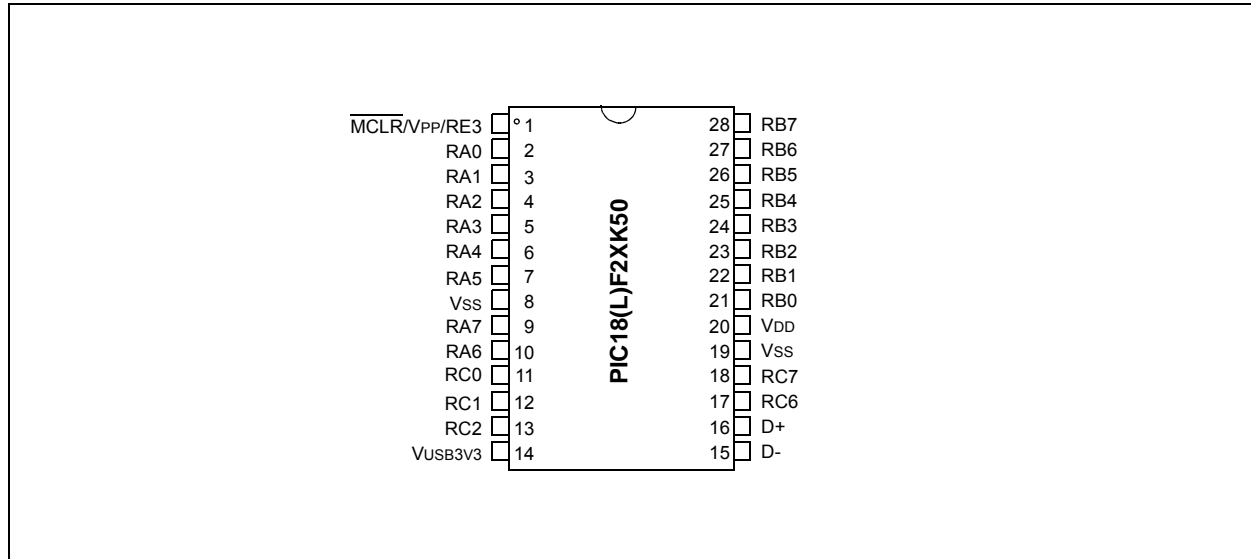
$\overline{MCLR}$/VPP/RE3 1
RA0 2
RA1 3
RA2 4
RA3 5
RA4 6
RA5 7
VSS 8
RA7 9
RA6 10
RC0 11
RC1 12
RC2 13
VUSB3V3 14

PIC18(L)F2XK50

28 RB7
27 RB6
26 RB5
25 RB4
24 RB3
23 RB2
22 RB1
21 RB0
20 VDD
19 VSS
18 RC7
17 RC6
16 D+
15 D-